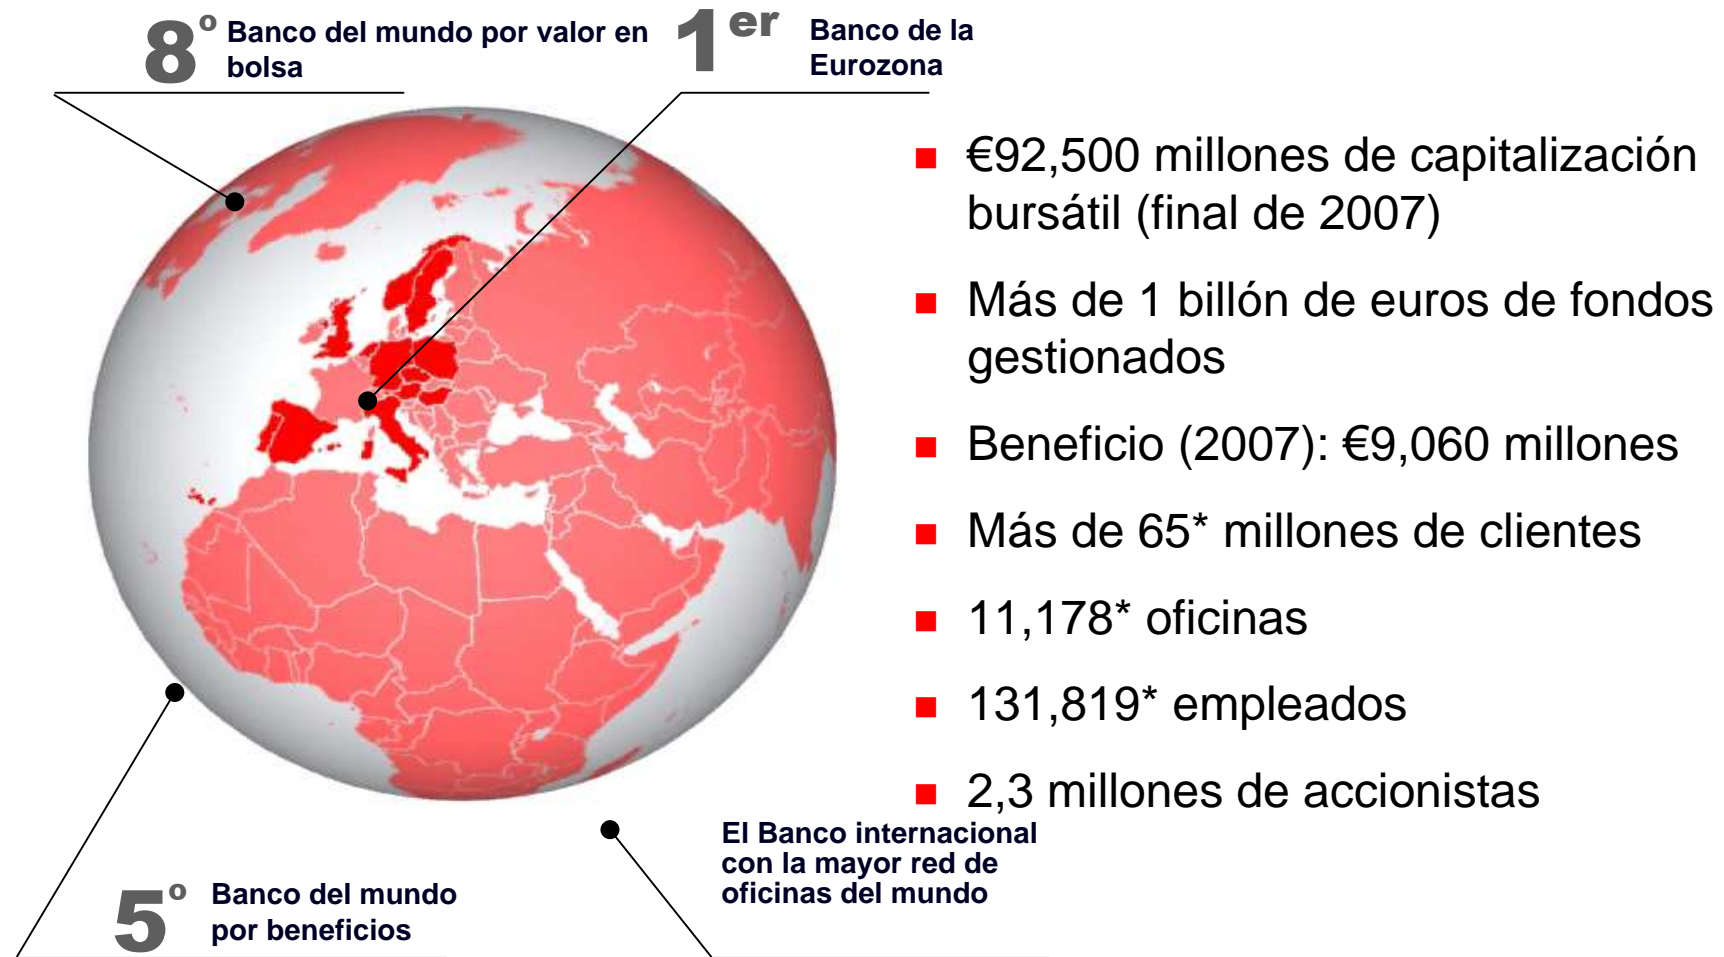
8º Banco del mundo por valor en bolsa

1er Banco de la Eurozona

■ €92,500 millones de capitalización bursátil (final de 2007)

■ Más de 1 billón de euros de fondos gestionados

■ Beneficio (2007): €9,060 millones

■ Más de 65* millones de clientes

■ 11,178* oficinas

■ 131,819* empleados

■ 2,3 millones de accionistas

El Banco internacional con la mayor red de oficinas del mundo

5º Banco del mundo por beneficios